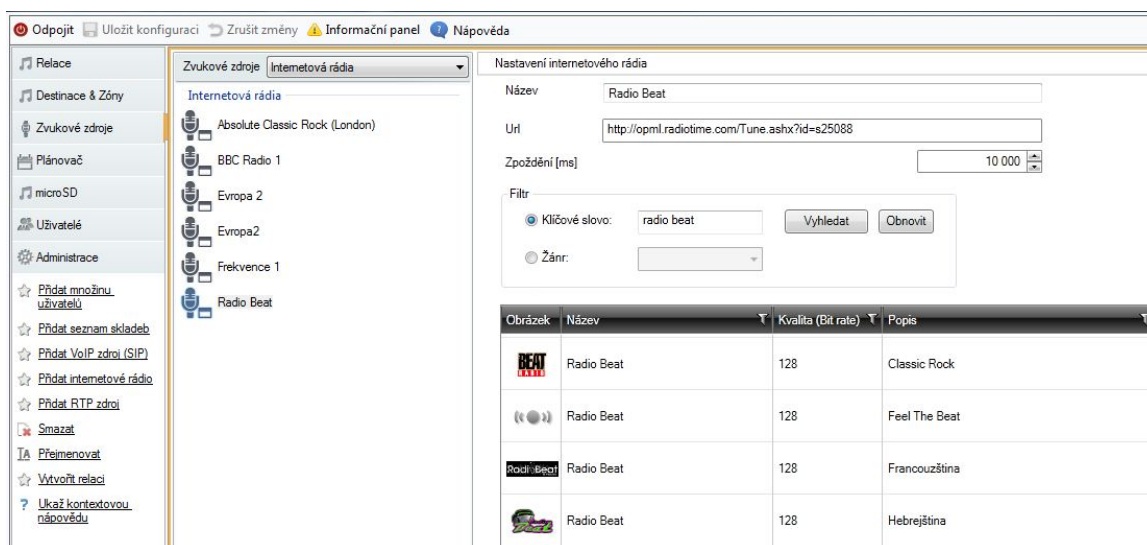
Odpojit Uložit konfiguraci Zrušit změny Informační panel Nápověda

Relace
Destinace & Zóny
Zvukové zdroje
Plánovač
microSD
Uživatelé
Administrace

Přidat množinu uživatelů
Přidat seznam skladeb
Přidat VoIP zdroj (SIP)
Přidat internetové rádio
Přidat RTP zdroj
Smazat
Přejmenovat
Vytvořit relaci
Ukaž kontextovou nápovědu

Zvukové zdroje Internetová rádia

Internetová rádia
Absolute Classic Rock (London)
BBC Radio 1
Evropa 2
Evropa2
Frekvence 1
Radio Beat

Nastavení internetového rádia
Název Radio Beat
Url http://opml.radiotime.com/Tune.ashx?id=s25088
Zpoždění [ms] 10 000
Filtr
Klíčové slovo: radio beat Vyhledat Obnovit
Žánr:

| Obrázek | Název | Kvalita (Bit rate) | Popis |
|---|---|---|---|
| BEAT RADIO | Radio Beat | 128 | Classic Rock |
| | Radio Beat | 128 | Feel The Beat |
| RadioBeat | Radio Beat | 128 | Francouzština |
| | Radio Beat | 128 | Hebrejština |